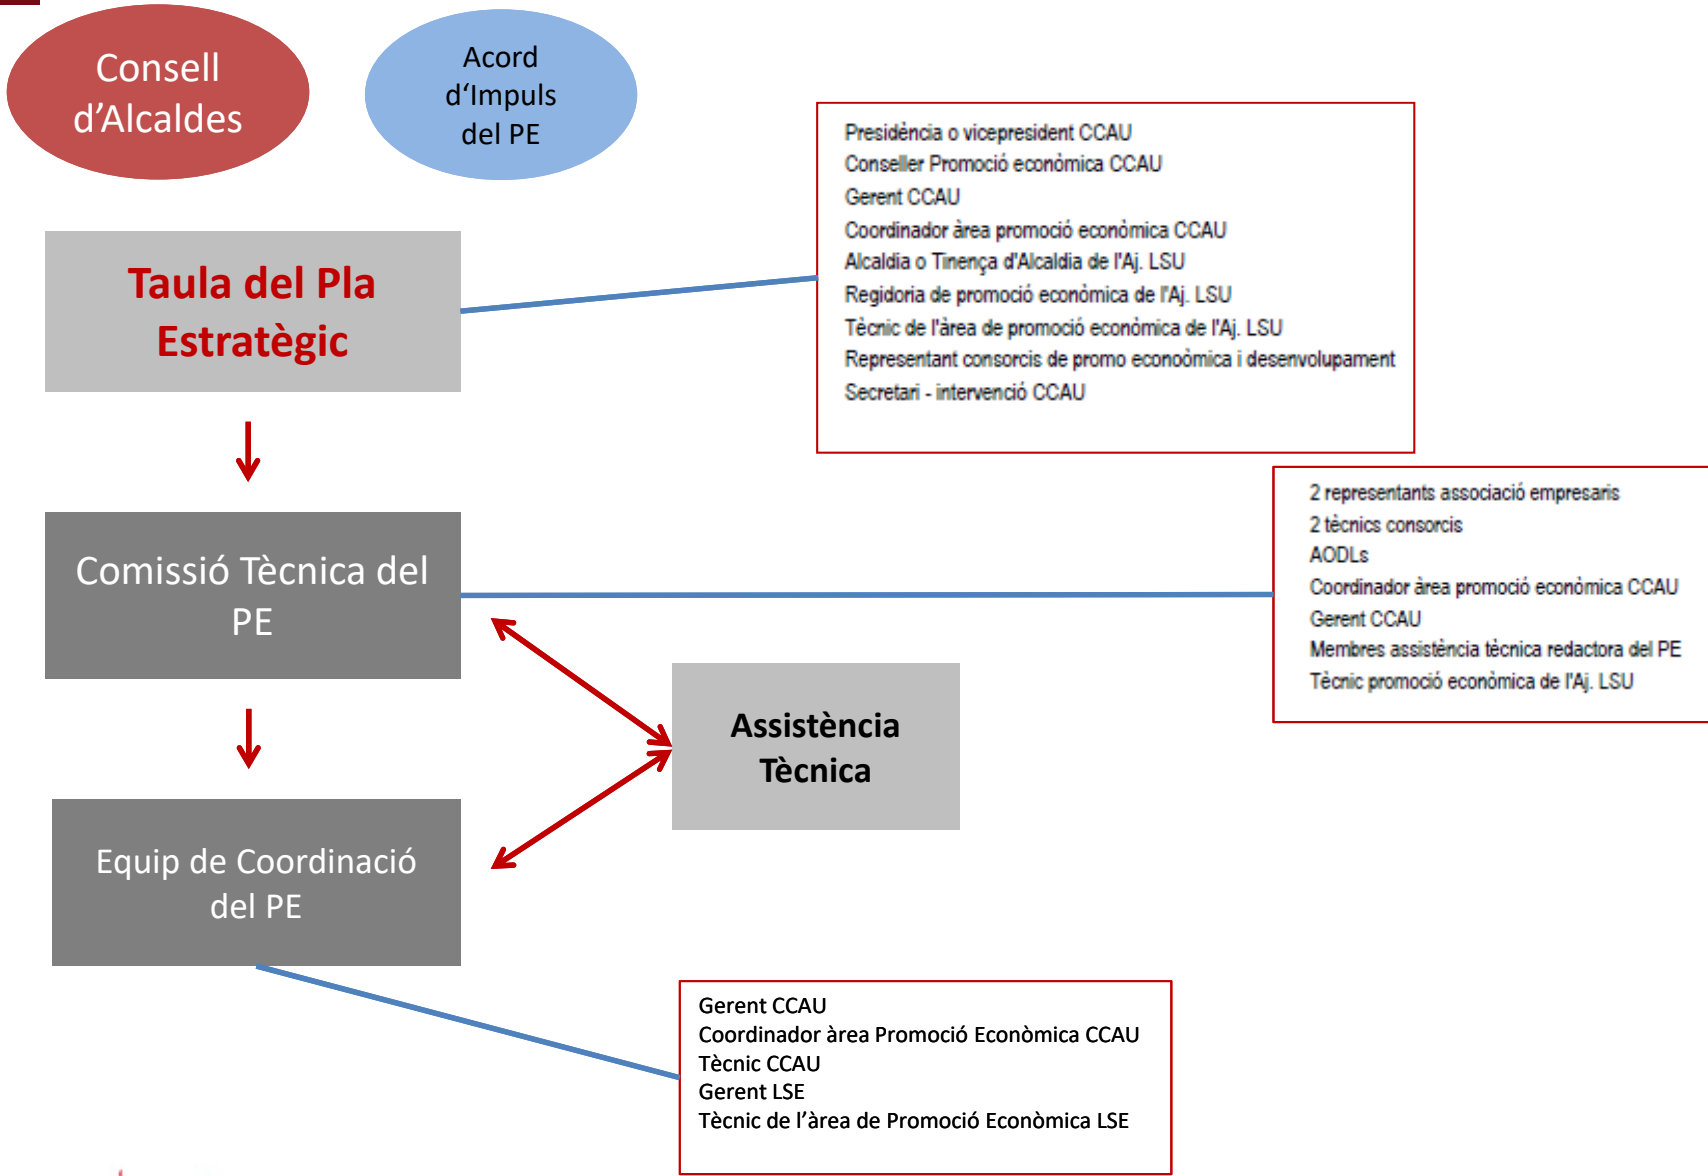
Consell d'Alcaldes

Acord d'Impuls del PE

Taula del Pla Estratègic

Presidència o vicepresident CCAU
Conseller Promoció econòmica CCAU
Gerent CCAU
Coordinador àrea promoció econòmica CCAU
Alcaldia o Tinença d'Alcaldia de l'Aj. LSU
Regidoria de promoció econòmica de l'Aj. LSU
Tècnic de l'àrea de promoció econòmica de l'Aj. LSU
Representant consorcis de promo econoòmica i desenvolupament
Secretari - intervenció CCAU

Comissió Tècnica del PE

2 representants associació empresaris
2 tècnics consorcis
AODLs
Coordinador àrea promoció econòmica CCAU
Gerent CCAU
Membres assistència tècnica redactora del PE
Tècnic promoció econòmica de l'Aj. LSU

Assistència Tècnica

Equip de Coordinació del PE

Gerent CCAU
Coordinador àrea Promoció Econòmica CCAU
Tècnic CCAU
Gerent LSE
Tècnic de l'àrea de Promoció Econòmica LSE